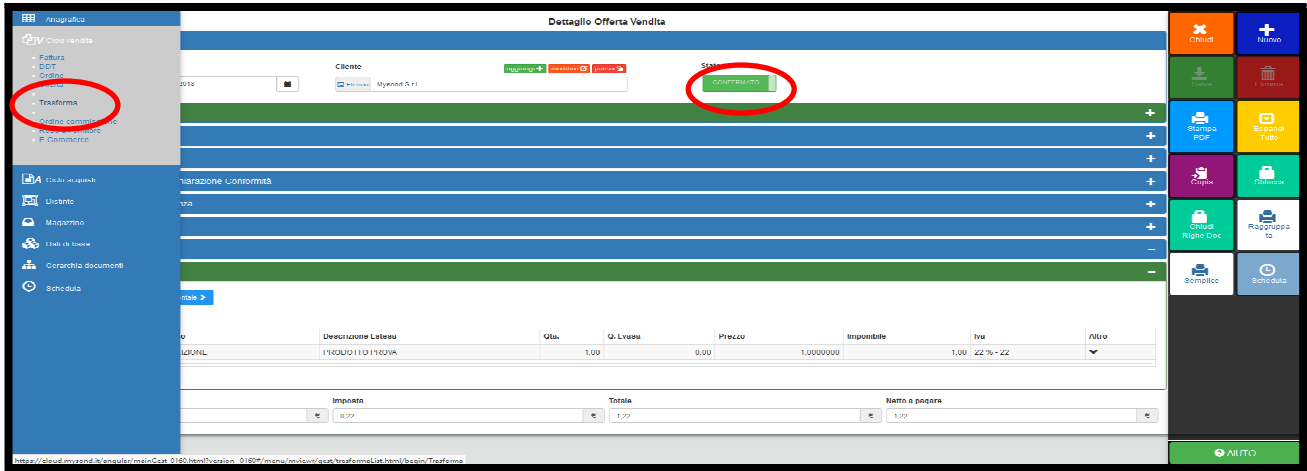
Anagrafica
Ciclo vendite
Fattura
DDT
Ordine
Offerta
Trasforma
Ordine commerciale
Reso al cliente
E-Commerce
Ciclo acquisti
Distinte
Magazzino
Dati di base
Gerarchia documenti
Schedula

Dettaglio Offerta Vendita

2018
Cliente
Mysond S.r.l.
aggiungi + modifica pulisci
Stato
CONFERMATO

Dichiarazione Conformità
nza

ntale >

| o | Descrizione Lunga | Qta | Q. Evasa | Prezzo | Imponibile | Iva | Altro |
|---|---|---|---|---|---|---|---|
| ZIONE | PRODOTTO PROVA | 1,00 | 0,00 | 1,0000000 | 1,00 | 22 % - 22 | |

Imposta
€ 0,22
Totale
€ 1,22
Netto a pagare
1,22 €

Chiudi
Nuovo
Salva
Elimina
Stampa PDF
Espandi Tutto
Copia
Sblocca
Chiudi Righe Doc
Raggruppa ta
Semplice
Schedula
AIUTO

https://cloud.mysond.it/angular/mainCgst_0160.html?versione_0160#!/menu/mview/gcst/trasformeList.html/begin/Trasforme